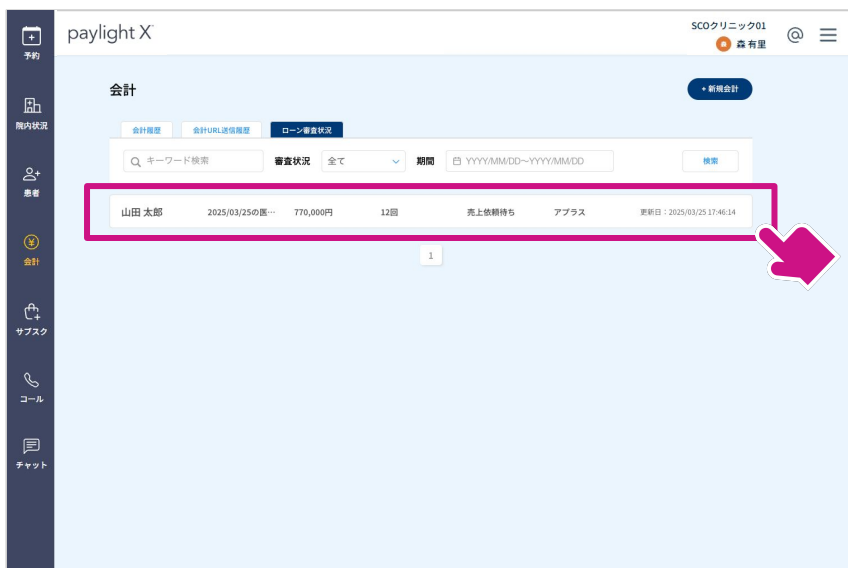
予約

院内状況

患者

会計

サブスク

コール

チャット

paylight X

SCOクリニック01
森 森有里

会計

+ 新規会計

会計履歴 | 会計URL送信履歴 | ローン審査状況

キーワード検索

審査状況 全て

期間 YYYY/MM/DD〜YYYY/MM/DD

検索

| 山田 太郎 | 2025/03/25の医… | 770,000円 | 12回 | 売上依頼待ち | アプラス | 更新日：2025/03/25 17:46:14 |
|---|---|---|---|---|---|---|

1